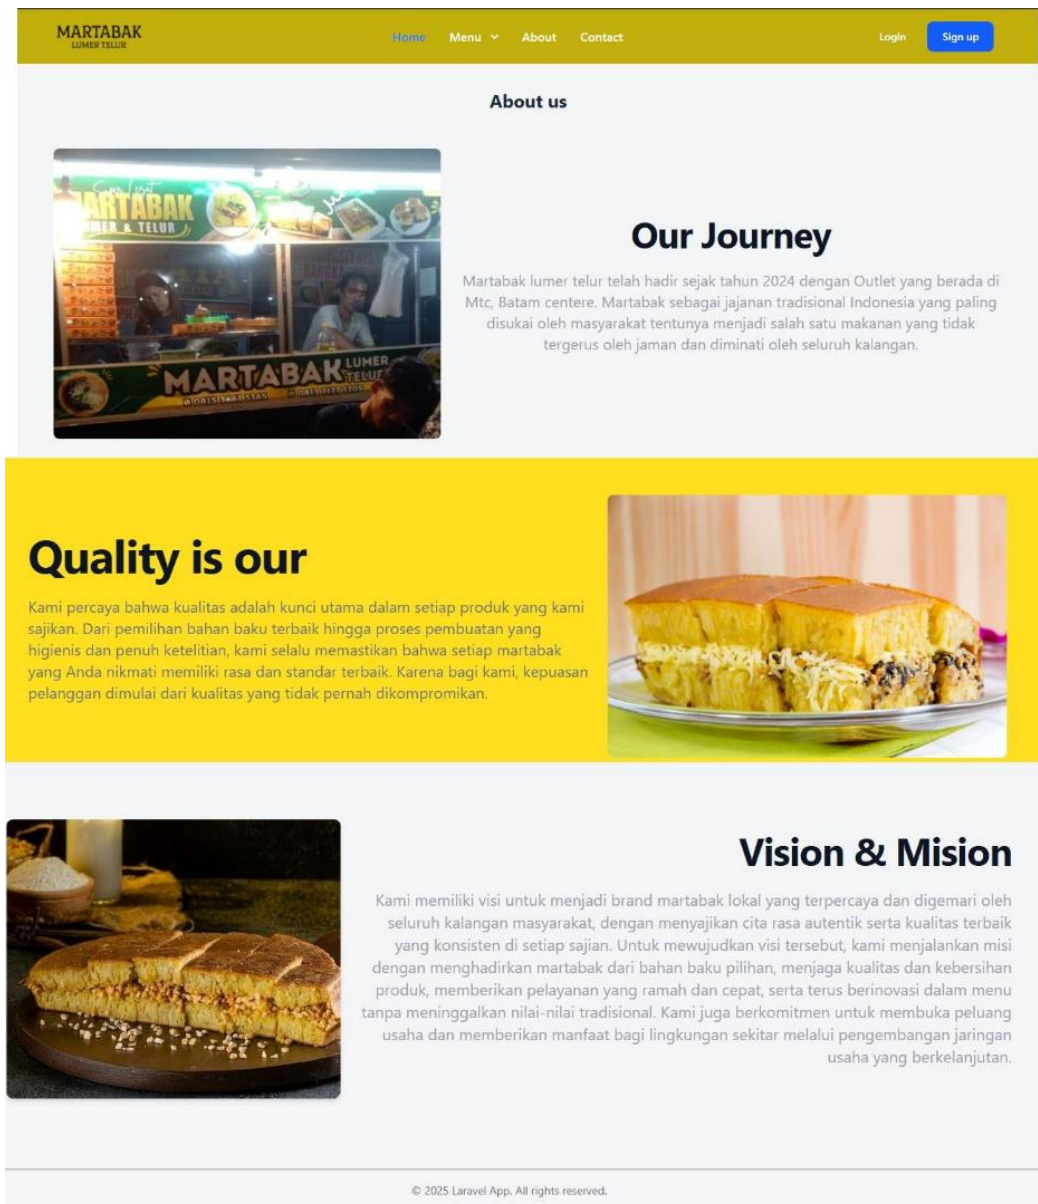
MARTABAK
LUMER TELUR

Home Menu About Contact

Login Sign up

About us

SimpleTaste
MARTABAK
LUMER & TELUR

MARTABAK LUMER TELUR

Our Journey

Martabak lumer telur telah hadir sejak tahun 2024 dengan Outlet yang berada di Mtc, Batam centere. Martabak sebagai jajanan tradisional Indonesia yang paling disukai oleh masyarakat tentunya menjadi salah satu makanan yang tidak tergerus oleh jaman dan diminati oleh seluruh kalangan.

Quality is our

Kami percaya bahwa kualitas adalah kunci utama dalam setiap produk yang kami sajikan. Dari pemilihan bahan baku terbaik hingga proses pembuatan yang higienis dan penuh ketelitian, kami selalu memastikan bahwa setiap martabak yang Anda nikmati memiliki rasa dan standar terbaik. Karena bagi kami, kepuasan pelanggan dimulai dari kualitas yang tidak pernah dikompromikan.

Vision & Mision

Kami memiliki visi untuk menjadi brand martabak lokal yang terpercaya dan digemari oleh seluruh kalangan masyarakat, dengan menyajikan cita rasa autentik serta kualitas terbaik yang konsisten di setiap sajian. Untuk mewujudkan visi tersebut, kami menjalankan misi dengan menghadirkan martabak dari bahan baku pilihan, menjaga kualitas dan kebersihan produk, memberikan pelayanan yang ramah dan cepat, serta terus berinovasi dalam menu tanpa meninggalkan nilai-nilai tradisional. Kami juga berkomitmen untuk membuka peluang usaha dan memberikan manfaat bagi lingkungan sekitar melalui pengembangan jaringan usaha yang berkelanjutan.

© 2025 Laravel App. All rights reserved.